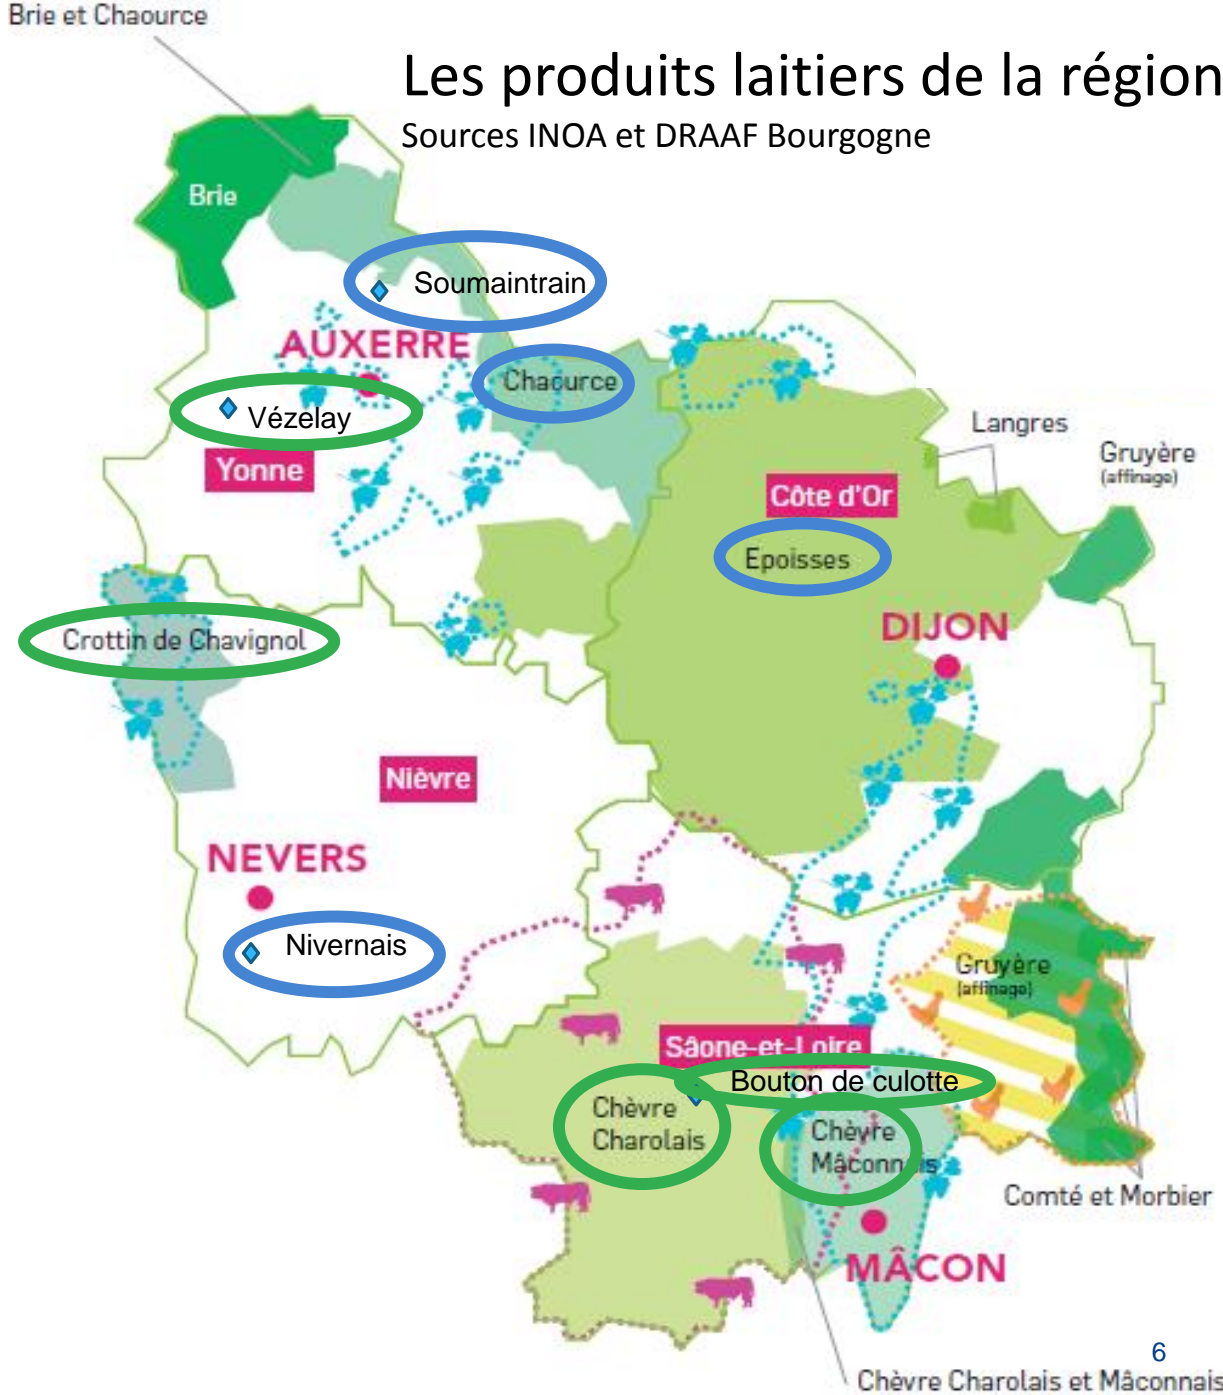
Brie et Chaource

Les produits laitiers de la région

Sources INOA et DRAAF Bourgogne

Brie

Soumaintrain

AUXERRE

Chaource

Vézelay

Yonne

Langres

Gruyère (affinage)

Côte d'Or

Epoisses

DIJON

Crottin de Chavignol

Nièvre

NEVERS

Nivernais

Gruyère (affinage)

Saône-et-Loire

Bouton de culotte

Chèvre Charolais

Chèvre Mâconnais

Comté et Morbier

MÂCON

6

Chèvre Charolais et Mâconnais